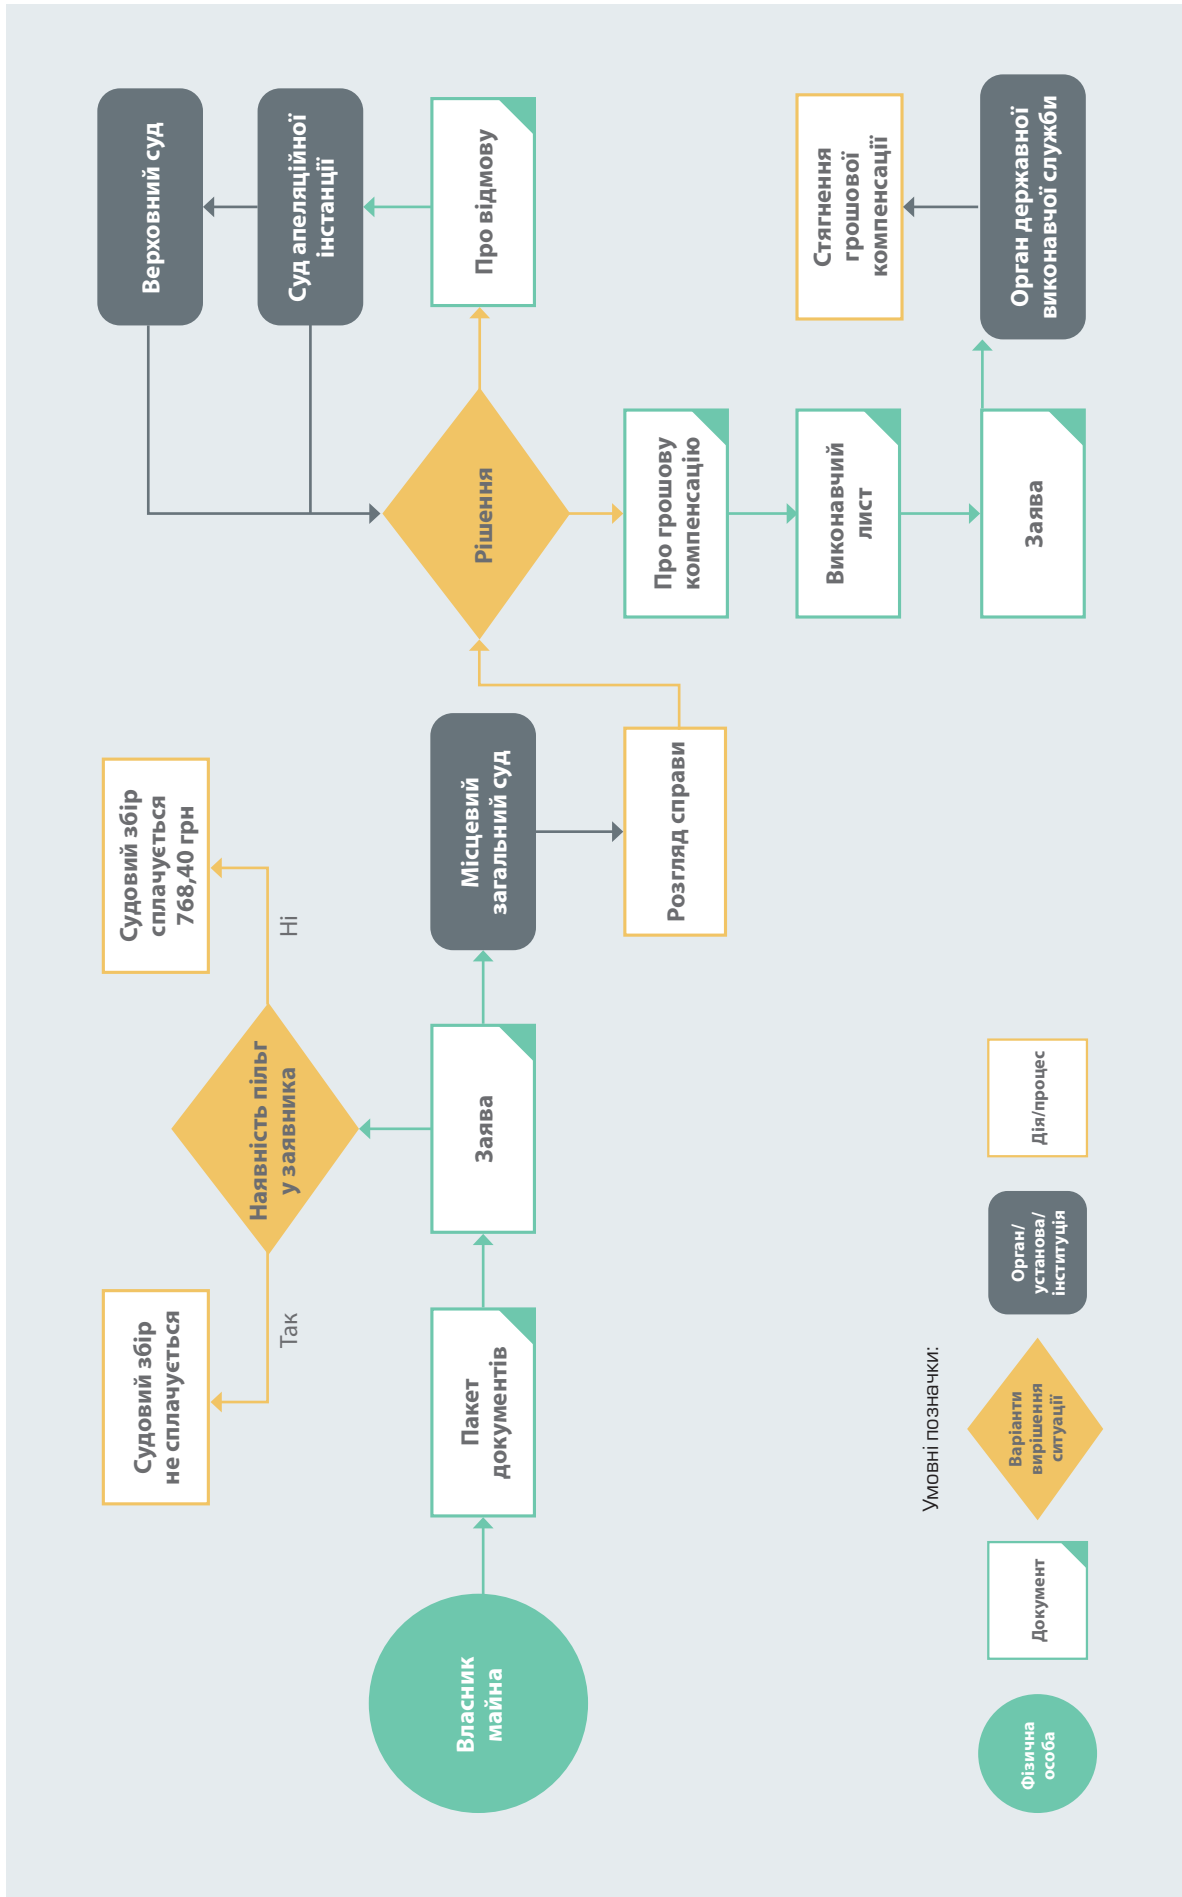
Власник майна

Пакет документів

Заява

Наявність пільг у заявника

Так

Судовий збір не сплачується

Ні

Судовий збір сплачується 768,40 грн

Місцевий загальний суд

Розгляд справи

Рішення

Про відмову

Суд апеляційної інстанції

Верховний суд

Про грошову компенсацію

Виконавчий лист

Заява

Орган державної виконавчої служби

Стягнення грошової компенсації

Умовні позначки:

Фізична особа

Документ

Варіанти вирішення ситуації

Орган/ установа/ інституція

Дія/процес